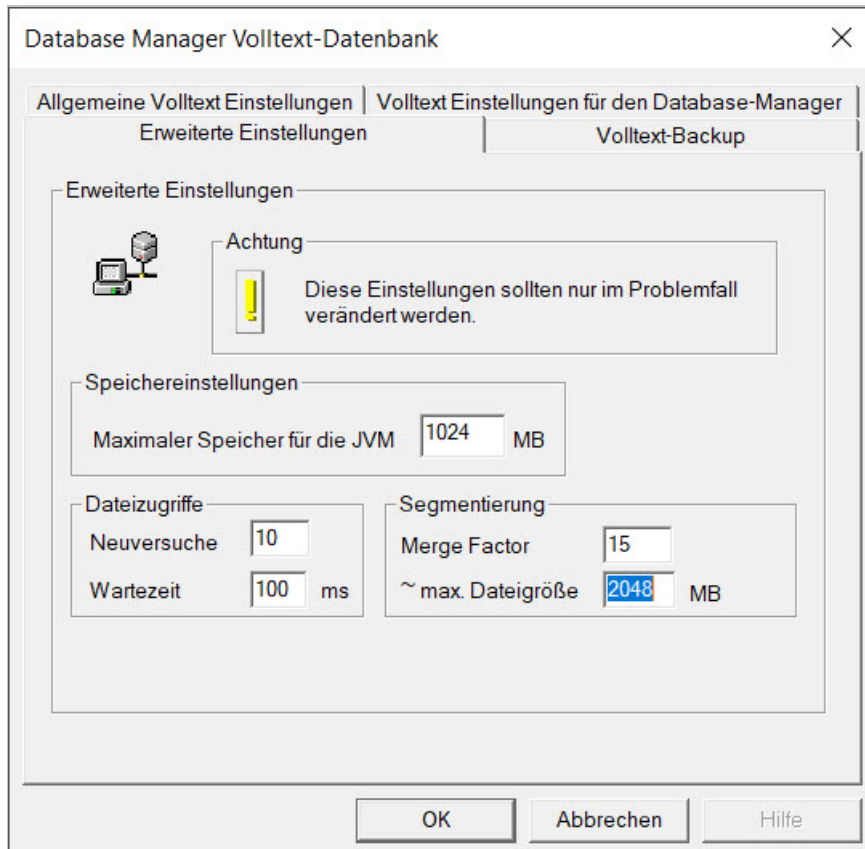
Database Manager Volltext-Datenbank

×

Allgemeine Volltext Einstellungen | Volltext Einstellungen für den Database-Manager

Erweiterte Einstellungen | Volltext-Backup

Erweiterte Einstellungen

Achtung

!

Diese Einstellungen sollten nur im Problemfall verändert werden.

Speichereinstellungen

Maximaler Speicher für die JVM 1024 MB

Dateizugriffe

Neuversuche 10

Wartezeit 100 ms

Segmentierung

Merge Factor 15

~ max. Dateigröße 2048 MB

OK

Abbrechen

Hilfe